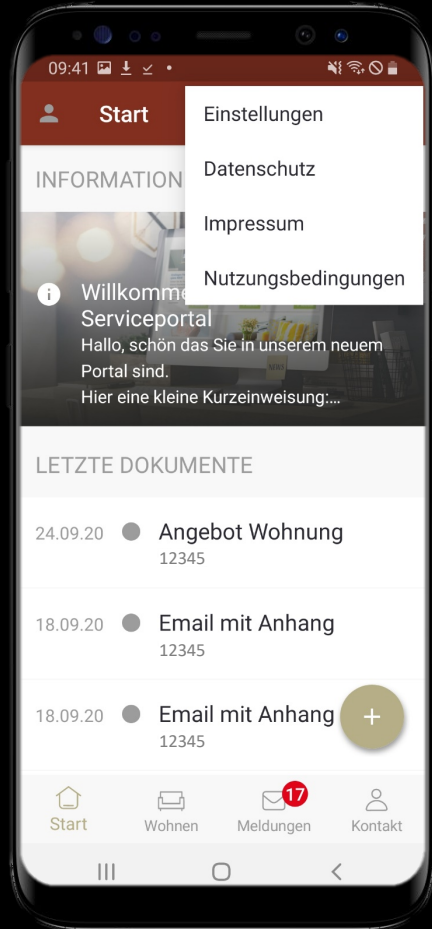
09:41

Start

Einstellungen
Datenschutz
Impressum
Nutzungsbedingungen

INFORMATION

Willkomme
Serviceportal
Hallo, schön das Sie in unserem neuem Portal sind.
Hier eine kleine Kurzeinweisung:...

LETZTE DOKUMENTE

24.09.20 Angebot Wohnung
12345

18.09.20 Email mit Anhang
12345

18.09.20 Email mit Anhang
12345

+

Start Wohnen 17 Meldungen Kontakt